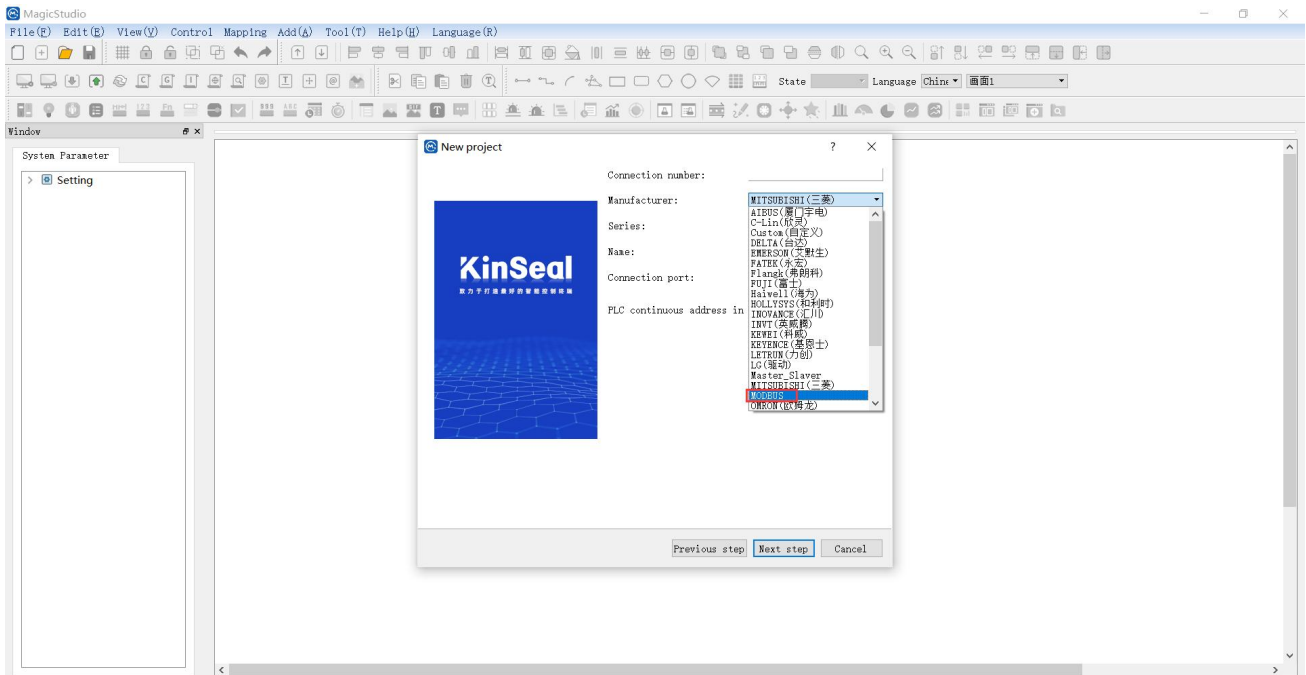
MagicStudio

File(F) Edit(E) View(V) Control Mapping Add(A) Tool(T) Help(H) Language(R)

State Language Chine 画面1

Window

System Parameter

Setting

New project

?

Connection number:

Manufacturer: MITSUBISHI(三菱)

Series:

Name:

Connection port:

PLC continuous address in

AIBUS(厦门宇电)
C-Lin(欣灵)
Custom(自定义)
DELTA(台达)
EMERSON(艾默生)
FATEK(永宏)
Flangk(弗朗科)
FUJI(富士)
Haiwell(海为)
HOLLYSYS(和利时)
INOVANCE(汇川)
INVT(英威腾)
KEWEI(科威)
KEYENCE(基恩士)
LETRUN(力创)
LG(猛动)
Master_Slaver
MITSUBISHI(三菱)
MODBUS
OMRON(欧姆龙)

KinSeal

致力于打造最好的智能控制终端

Previous step Next step Cancel